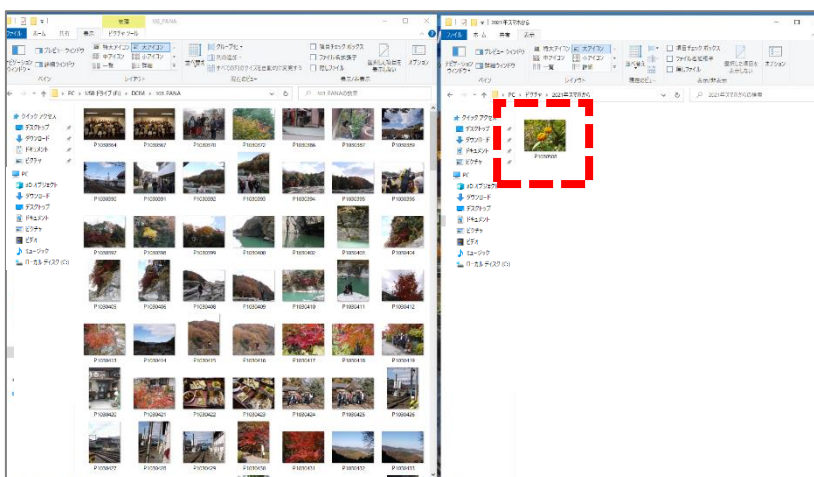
管理 101_PANA
ファイル ホーム 共有 表示 ピクチャツール
プレビュー ウィンドウ 詳細ウィンドウ ナビゲーション ウィンドウ
特大アイコン 大アイコン 中アイコン 小アイコン 一覧 詳細
ペイン レイアウト
並べ替え グループ化 列の追加 すべての列のサイズを自動的に変更する
現在のビュー
項目チェック ボックス ファイル名拡張子 隠しファイル
選択した項目を表示しない
オプション
表示/非表示
PC > USB ドライブ (E:) > DCIM > 101_PANA
101_PANAの検索
クイック アクセス
デスクトップ
ダウンロード
ドキュメント
ピクチャ
PC
3D オブジェクト
ダウンロード
デスクトップ
ドキュメント
ピクチャ
ビデオ
ミュージック
ローカル ディスク (C:)
P1090364 P1090367 P1090370 P1090372 P1090386 P1090387 P1090389
P1090390 P1090391 P1090392 P1090393 P1090394 P1090395 P1090396
P1090397 P1090398 P1090399 P1090400 P1090401 P1090403 P1090404
P1090405 P1090406 P1090408 P1090409 P1090410 P1090411 P1090412
P1090413 P1090414 P1090415 P1090416 P1090417 P1090418 P1090419
P1090420 P1090421 P1090422 P1090423 P1090424 P1090425 P1090426
P1090427 P1090428 P1090429 P1090430 P1090431 P1090432 P1090433

2021年文字秋まつり
ファイル ホーム 共有 表示
プレビュー ウィンドウ 詳細ウィンドウ ナビゲーション ウィンドウ
特大アイコン 大アイコン 中アイコン 小アイコン 一覧 詳細
ペイン レイアウト
並べ替え
現在のビュー
項目チェック ボックス ファイル名拡張子 隠しファイル
選択した項目を表示しない
オプション
表示/非表示
PC > ピクチャ > 2021年文字秋まつり
2021年文字秋まつりの検索
クイック アクセス
デスクトップ
ダウンロード
ドキュメント
ピクチャ
PC
3D オブジェクト
ダウンロード
デスクトップ
ドキュメント
ピクチャ
ビデオ
ミュージック
ローカル ディスク (C:)
P1090660